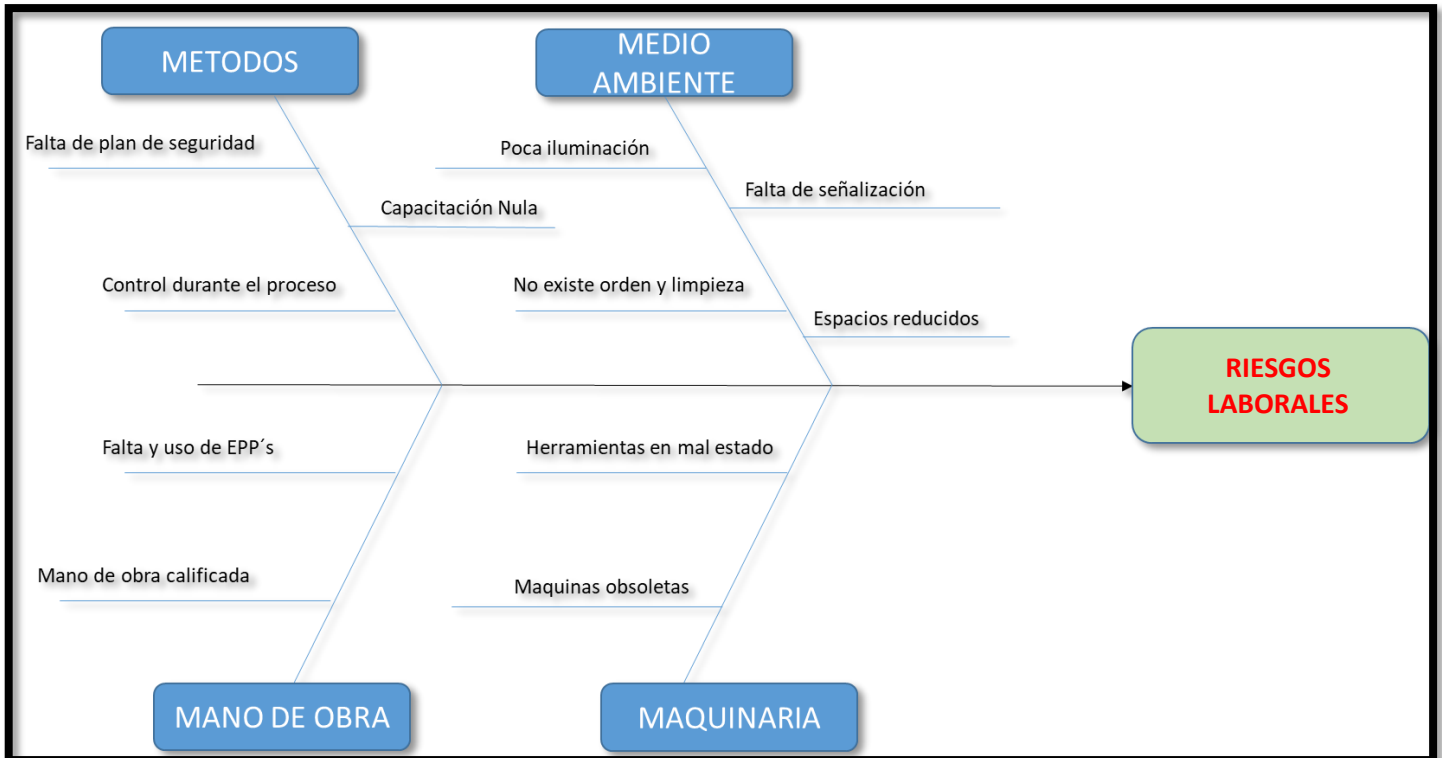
METODOS

Falta de plan de seguridad

Capacitación Nula

Control durante el proceso

MEDIO AMBIENTE

Poca iluminación

Falta de señalización

No existe orden y limpieza

Espacios reducidos

RIESGOS LABORALES

Falta y uso de EPP´s

Mano de obra calificada

MANO DE OBRA

Herramientas en mal estado

Maquinas obsoletas

MAQUINARIA